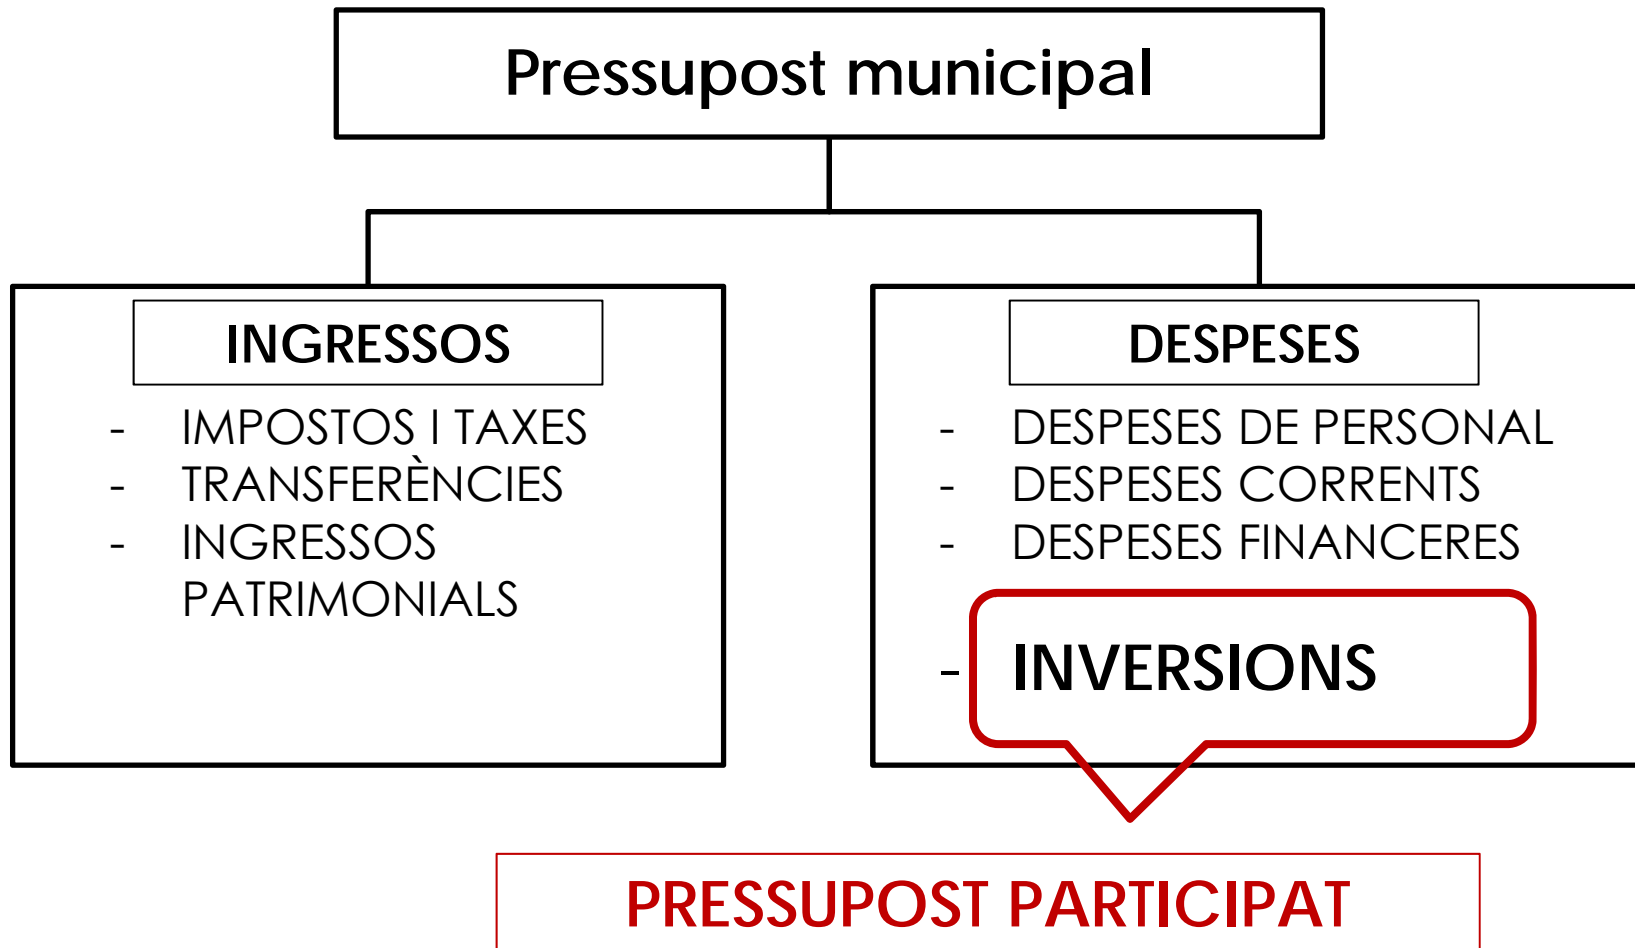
Pressupost municipal

INGRESSOS

- IMPOSTOS I TAXES
- TRANSFERÈNCIES
- INGRESSOS PATRIMONIALS

DESPESES

- DESPESES DE PERSONAL
- DESPESES CORRENTS
- DESPESES FINANCERES
- INVERSIONS

PRESSUPOST PARTICIPAT